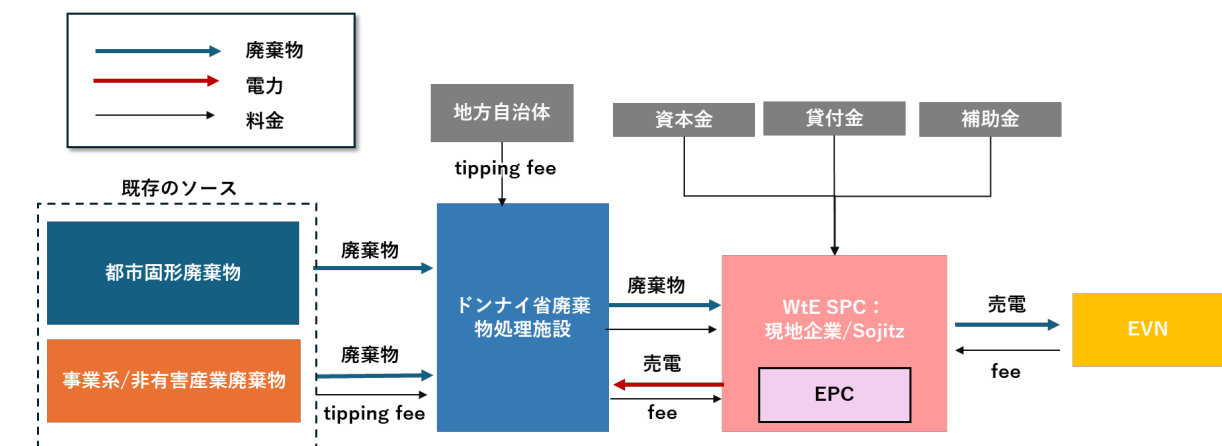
廃棄物
電力
料金

地方自治体

tipping fee

資本金
貸付金
補助金

既存のソース

都市固形廃棄物

事業系/非有害産業廃棄物

廃棄物

廃棄物

tipping fee

ドンナイ省廃棄物処理施設

廃棄物

売電

fee

WtE SPC：
現地企業/Sojitz

EPC

売電

fee

EVN